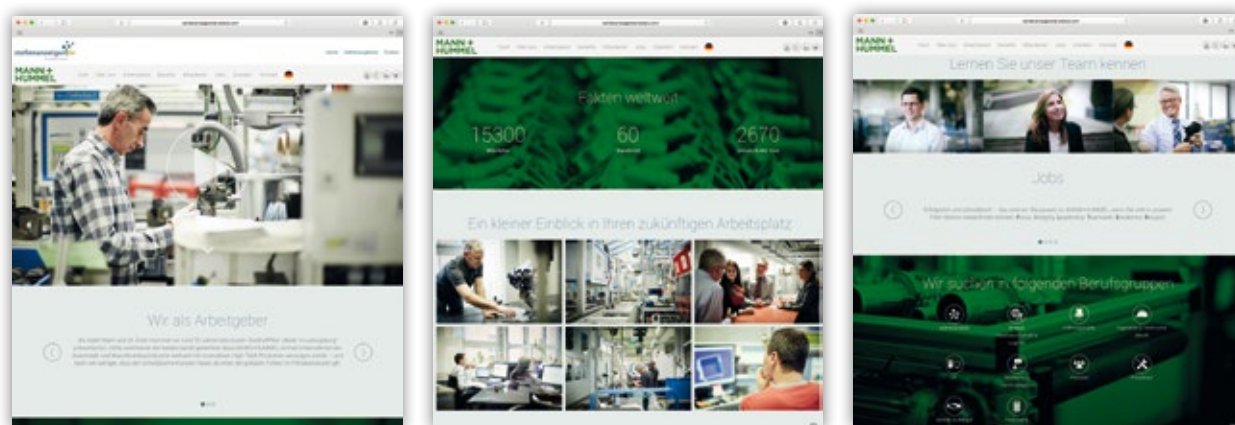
MANN+HUMMEL

Wir als Arbeitgeber

MANN+HUMMEL

Fakten weltweit

15300

60

2670

Ein kleiner Einblick in Ihren zukünftigen Arbeitsplatz

MANN+HUMMEL

Lernen Sie unser Team kennen

Jobs

Wir suchen in folgenden Berufsgruppen